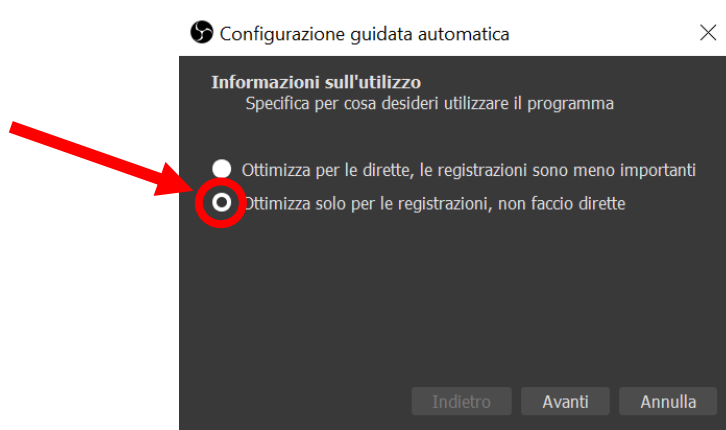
Configurazione guidata automatica

Informazioni sull'utilizzo
Specifica per cosa desideri utilizzare il programma

Ottimizza per le dirette, le registrazioni sono meno importanti
Ottimizza solo per le registrazioni, non faccio dirette

Indietro
Avanti
Annulla